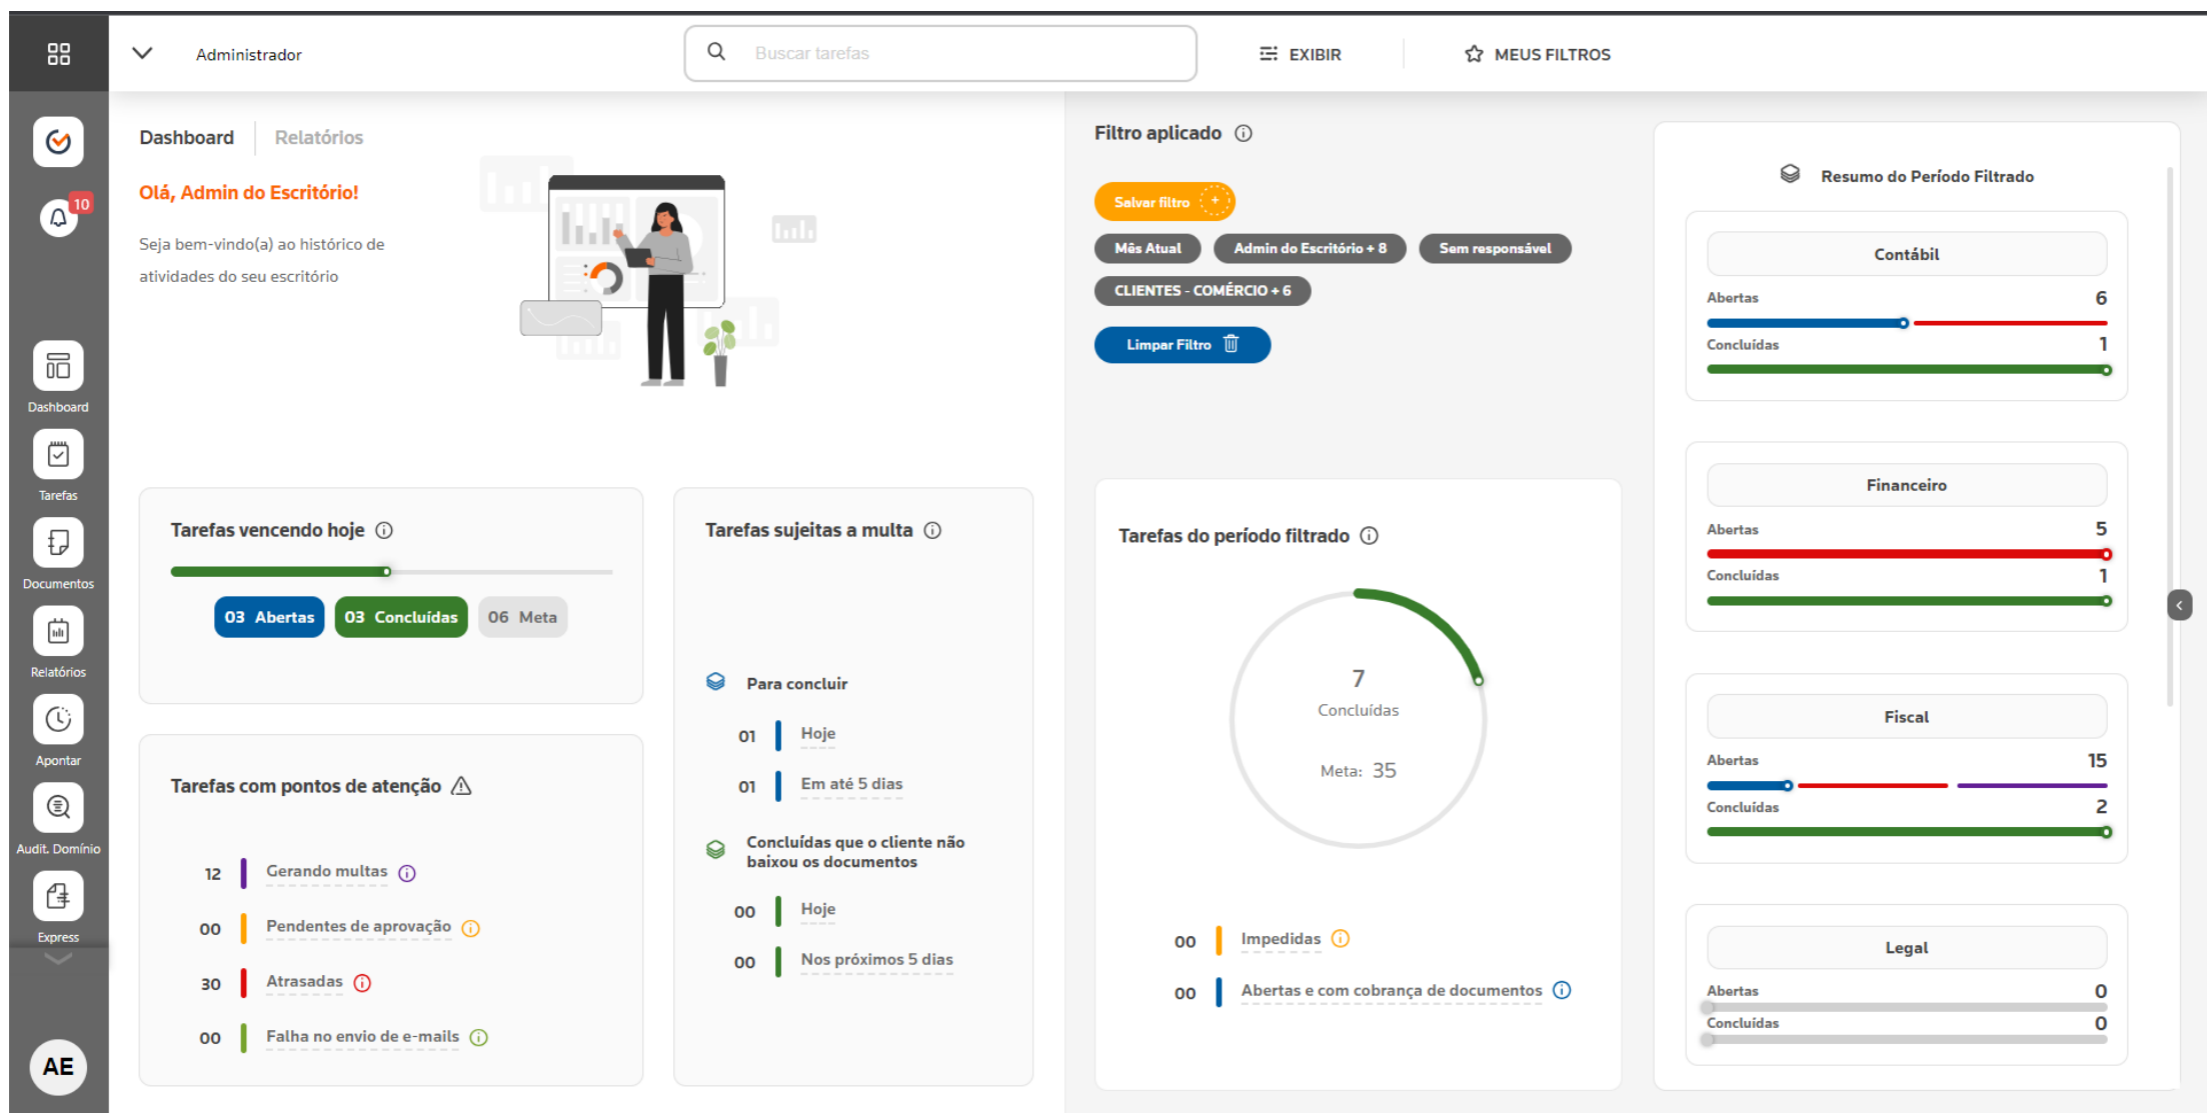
Administrador

Buscar tarefas

EXIBIR

MEUS FILTROS

10

Dashboard

Tarefas

Documentos

Relatórios

Apontar

Audit. Domínio

Express

AE

Dashboard Relatórios

Olá, Admin do Escritório!

Seja bem-vindo(a) ao histórico de atividades do seu escritório

Tarefas vencendo hoje

03 Abertas 03 Concluídas 06 Meta

Tarefas com pontos de atenção

12 Gerando multas

00 Pendentes de aprovação

30 Atrasadas

00 Falha no envio de e-mails

Tarefas sujeitas a multa

Para concluir

01 Hoje

01 Em até 5 dias

Concluídas que o cliente não baixou os documentos

00 Hoje

00 Nos próximos 5 dias

Filtro aplicado

Salvar filtro

Mês Atual

Admin do Escritório + 8

Sem responsável

CLIENTES - COMÉRCIO + 6

Limpar Filtro

Tarefas do período filtrado

7
Concluídas

Meta: 35

00 Impedidas

00 Abertas e com cobrança de documentos

Resumo do Período Filtrado

Contábil
Abertas 6
Concluídas 1

Financeiro
Abertas 5
Concluídas 1

Fiscal
Abertas 15
Concluídas 2

Legal
Abertas 0
Concluídas 0